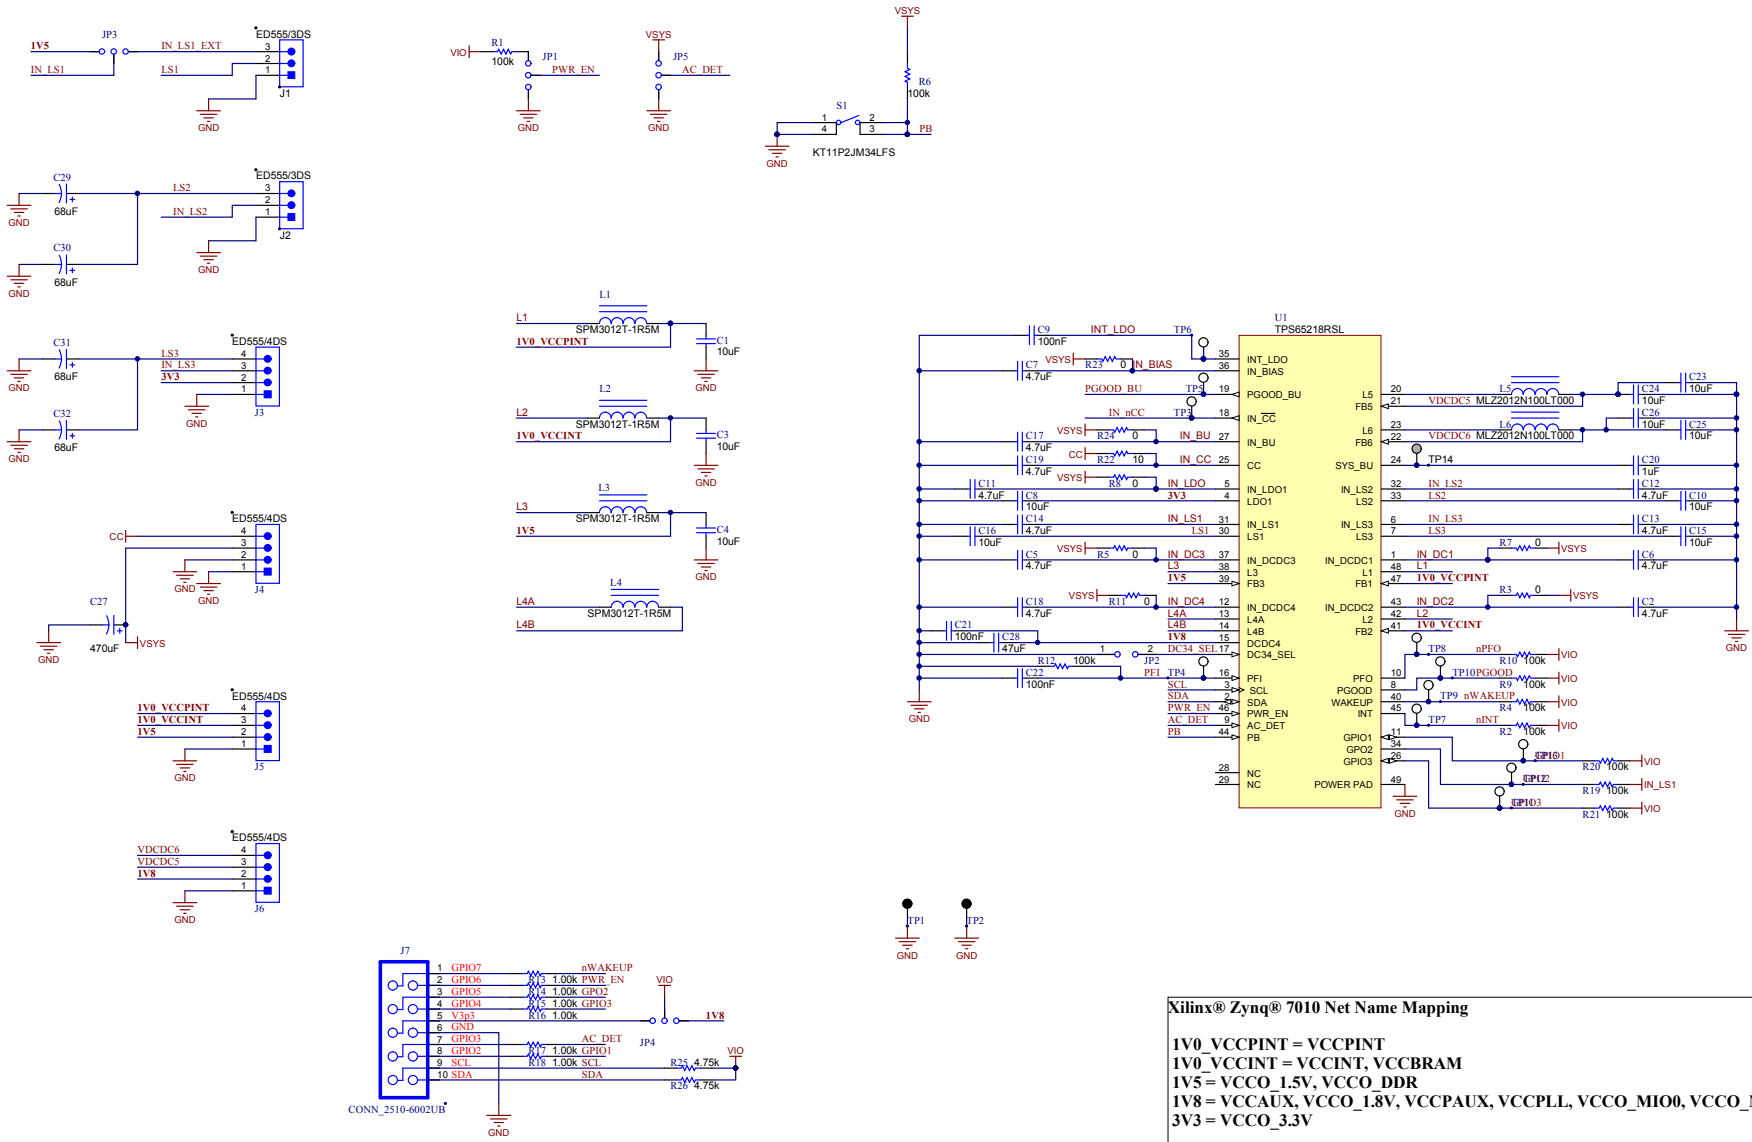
1V5
IN_LS1
JP3
IN_LS1_EXT
LS1
ED555/3DS
3
2
1
J1
GND

VIO
R1
100k
JP1
PWR_EN
GND

VSYS
JP5
AC_DET
GND

VSYS
R6
100k
S1
1
4
2
3
PB
GND
KT11P2JM34LFS

C29
68uF
GND
LS2
IN_LS2
ED555/3DS
3
2
1
J2
GND
C30
68uF
GND

C31
68uF
GND
LS3
IN_LS3
3V3
ED555/4DS
4
3
2
1
J3
GND
C32
68uF
GND

CC
ED555/4DS
4
3
2
1
J4
GND
GND
C27
470uF
VSYS
GND

1V0_VCCPINT
1V0_VCCINT
1V5
ED555/4DS
4
3
2
1
J5
GND

VDCDC6
VDCDC5
1V8
ED555/4DS
4
3
2
1
J6
GND

L1
L1
SPM3012T-1R5M
1V0_VCCPINT
C1
10uF
GND

L2
L2
SPM3012T-1R5M
1V0_VCCINT
C3
10uF
GND

L3
L3
SPM3012T-1R5M
1V5
C4
10uF
GND

L4
L4A
SPM3012T-1R5M
L4B

U1
TPS65218RSL
C9
100nF
INT_LDO
TP6
35 INT_LDO
VSYS
R23 0
IN_BIAS
36 IN_BIAS
C7
4.7uF
PGOOD_BU
TP5
19 PGOOD_BU
IN_nCC
TP3
18 IN_$\overline{CC}$
C17
4.7uF
VSYS
R24 0
IN_BU
27 IN_BU
C19
4.7uF
CC
R22 10
IN_CC
25 CC
C11
4.7uF
VSYS
R8 0
IN_LDO
5 IN_LDO1
C8
10uF
3V3
4 LDO1
C14
4.7uF
IN_LS1
31 IN_LS1
C16
10uF
LS1
30 LS1
C5
4.7uF
VSYS
R5 0
IN_DC3
37 IN_DCDC3
L3
38 L3
1V5
39 FB3
C18
4.7uF
VSYS
R11 0
IN_DC4
12 IN_DCDC4
L4A
13 L4A
L4B
14 L4B
C21
100nF
C28
47uF
1V8
15 DCDC4
1
2
DC34_SEL
17 DC34_SEL
R12 100k
JP2
C22
100nF
PFI
TP4
16 PFI
SCL
3 SCL
SDA
2 SDA
PWR_EN
46 PWR_EN
AC_DET
9 AC_DET
PB
44 PB
28 NC
29 NC
GND

L5 20
FB5 21
VDCDC5
L5
MLZ2012N100LT000
C24
10uF
C23
10uF
C26
10uF
L6 23
FB6 22
VDCDC6
L6
MLZ2012N100LT000
C25
10uF
SYS_BU 24
TP14
C20
1uF
IN_LS2 32
IN_LS2
LS2 33
LS2
C12
4.7uF
C10
10uF
IN_LS3 6
IN_LS3
LS3 7
LS3
C13
4.7uF
C15
10uF
IN_DCDC1 1
IN_DC1
R7 0
VSYS
L1 48
L1
FB1 47
1V0_VCCPINT
C6
4.7uF
IN_DCDC2 43
IN_DC2
R3 0
VSYS
L2 42
L2
FB2 41
1V0_VCCINT
C2
4.7uF
GND
TP8
nPFO
R10 100k
VIO
PFO 10
TP10
PGOOD
PGOOD 8
R9 100k
VIO
WAKEUP 40
TP9
nWAKEUP
R4 100k
VIO
INT 45
TP7
nINT
R2 100k
VIO
GPIO1 11
GPO2 34
GPIO3 26
GPIO1
R20 100k
VIO
GPO2
R19 100k
IN_LS1
GPIO3
R21 100k
VIO
POWER PAD 49
GND

TP1
GND
TP2
GND

J7
1 GPIO7
2 GPIO6
3 GPIO5
4 GPIO4
5 V3p3
6 GND
7 GPIO3
8 GPIO2
9 SCL
10 SDA
nWAKEUP
R13 1.00k PWR_EN
R14 1.00k GPO2
R15 1.00k GPIO3
R16 1.00k
VIO
1V8
AC_DET
JP4
R17 1.00k GPIO1
R18 1.00k SCL
SDA
VIO
R25 4.75k
R26 4.75k
CONN_2510-6002UB
GND

Xilinx® Zynq® 7010 Net Name Mapping

1V0_VCCPINT = VCCPINT
1V0_VCCINT = VCCINT, VCCBRAM
1V5 = VCCO_1.5V, VCCO_DDR
1V8 = VCCAUX, VCCO_1.8V, VCCPAUX, VCCPLL, VCCO_MIO0, VCCO_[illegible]
3V3 = VCCO_3.3V